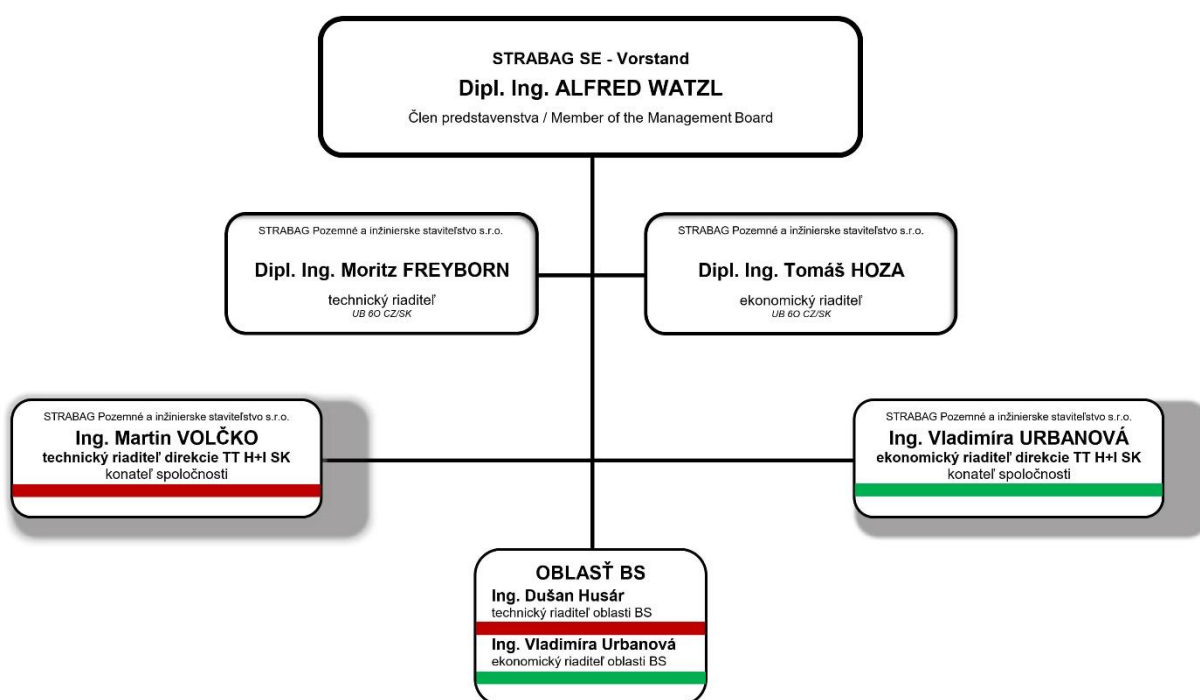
STRABAG SE - Vorstand
Dipl. Ing. ALFRED WATZL
Člen predstavenstva / Member of the Management Board

STRABAG Pozemné a inžinierske staviteľstvo s.r.o.
Dipl. Ing. Moritz FREYBORN
technický riaditeľ
UB 6O CZ/SK

STRABAG Pozemné a inžinierske staviteľstvo s.r.o.
Dipl. Ing. Tomáš HOZA
ekonomický riaditeľ
UB 6O CZ/SK

STRABAG Pozemné a inžinierske staviteľstvo s.r.o.
Ing. Martin VOLČKO
technický riaditeľ direkcie TT H+I SK
konateľ spoločnosti

STRABAG Pozemné a inžinierske staviteľstvo s.r.o.
Ing. Vladimíra URBANOVÁ
ekonomický riaditeľ direkcie TT H+I SK
konateľ spoločnosti

OBLASŤ BS
Ing. Dušan Husár
technický riaditeľ oblasti BS
Ing. Vladimíra Urbanová
ekonomický riaditeľ oblasti BS